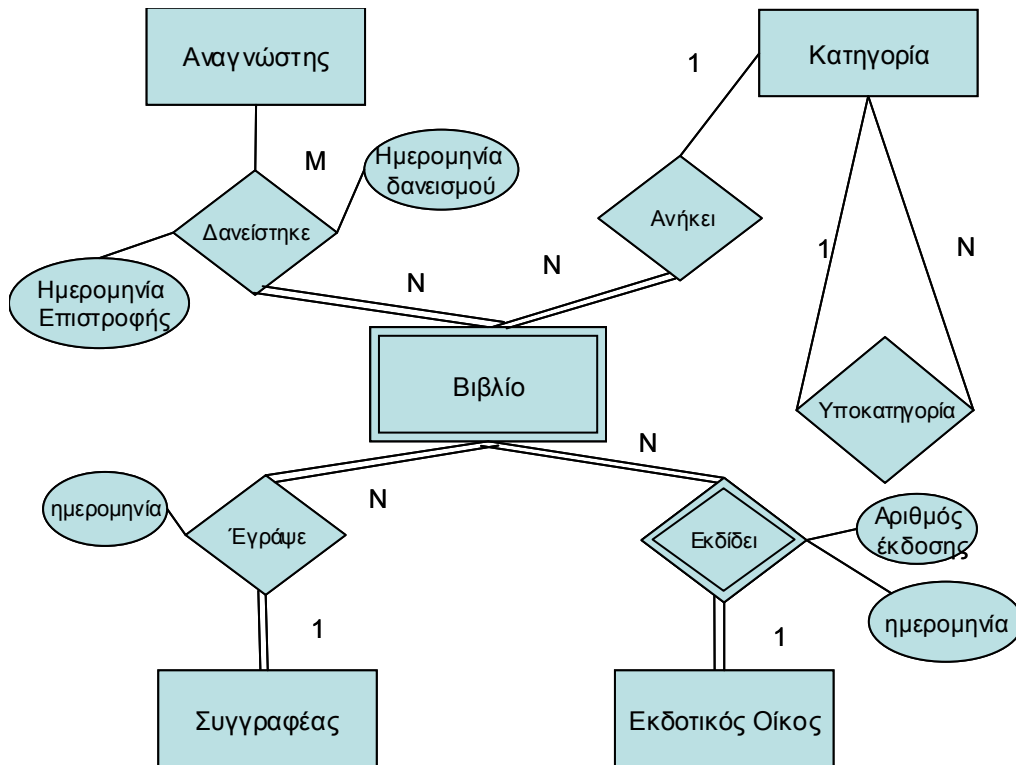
Αναγνώστης

Κατηγορία

1

Μ

Ημερομηνία δανεισμού

Δανείστηκε

Ανήκει

1

Ν

Ν

Ν

Ημερομηνία Επιστροφής

Βιβλίο

Υποκατηγορία

Ν

ημερομηνία

Έγραψε

Ν

Εκδίδει

Αριθμός έκδοσης

ημερομηνία

1

1

Συγγραφέας

Εκδοτικός Οίκος